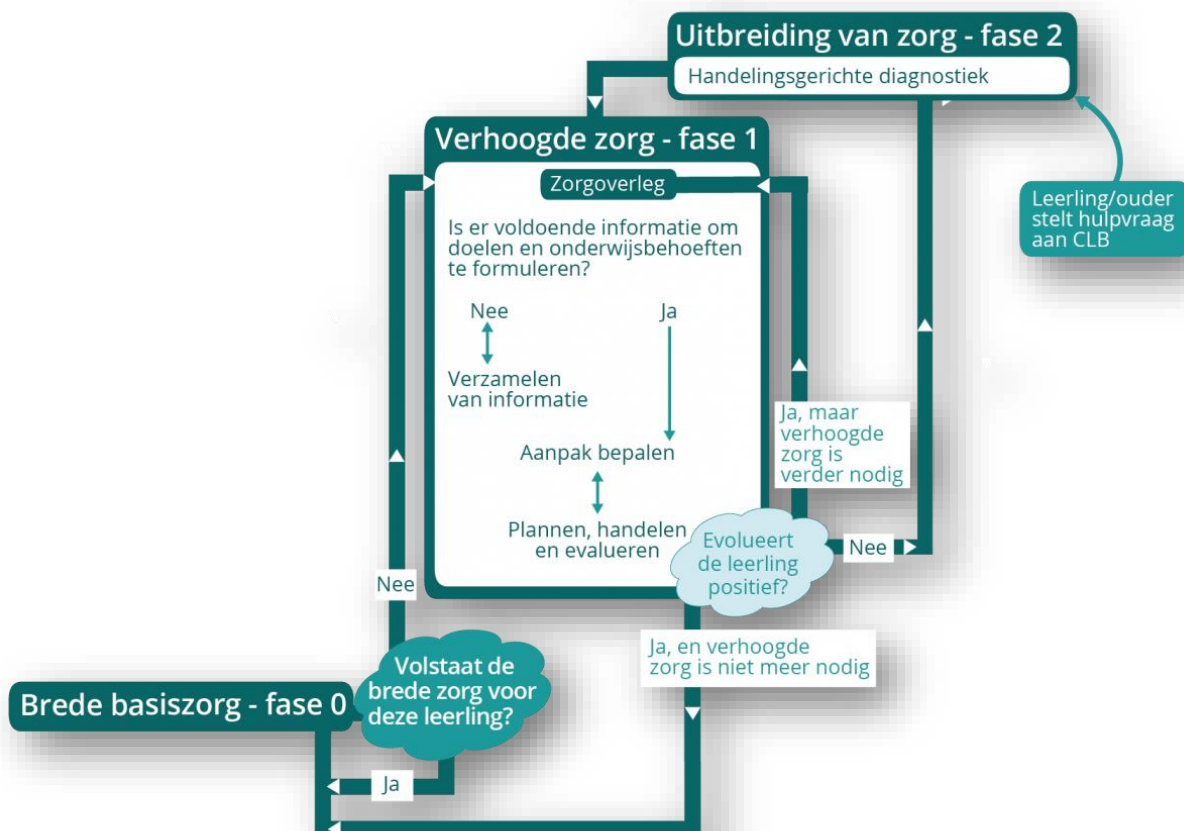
Uitbreiding van zorg - fase 2

Handelingsgerichte diagnostiek

Leerling/ouder stelt hulpvraag aan CLB

Verhoogde zorg - fase 1

Zorgoverleg

Is er voldoende informatie om doelen en onderwijsbehoeften te formuleren?

Nee

Ja

Verzamelen van informatie

Aanpak bepalen

Plannen, handelen en evalueren

Evolueert de leerling positief?

Ja, maar verhoogde zorg is verder nodig

Nee

Nee

Ja, en verhoogde zorg is niet meer nodig

Volstaat de brede zorg voor deze leerling?

Brede basiszorg - fase 0

Ja